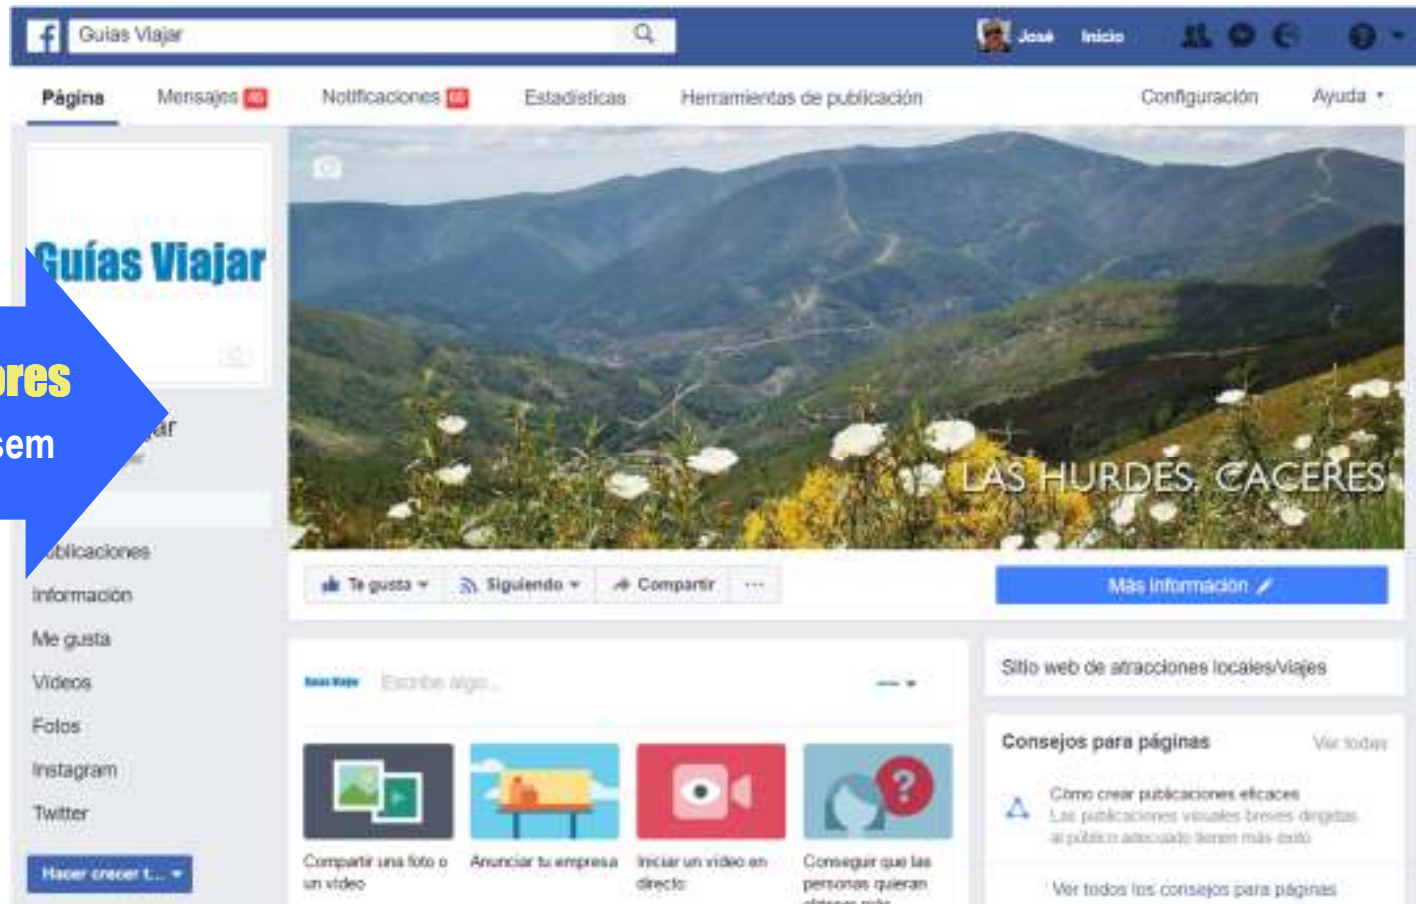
Guías Viajar

José Inicio

Página Mensajes Notificaciones Estadísticas Herramientas de publicación Configuración Ayuda

Guías Viajar

ores
sem

ar

ublicaciones
Información
Me gusta
Videos
Fotos
Instagram
Twitter

Hacer crecer t...

LAS HURDES, CÁCERES

Te gusta Siguiendo Compartir ···

Más información

Guías Viajar Escribe algo...

Compartir una foto o un video

Anunciar tu empresa

Iniciar un video en directo

Conseguir que las personas quieran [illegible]

Sitio web de atracciones locales/viajes

Consejos para páginas Ver todos

Cómo crear publicaciones eficaces
Las publicaciones visuales breves dirigidas al público adecuado tienen más éxito

Ver todos los consejos para páginas